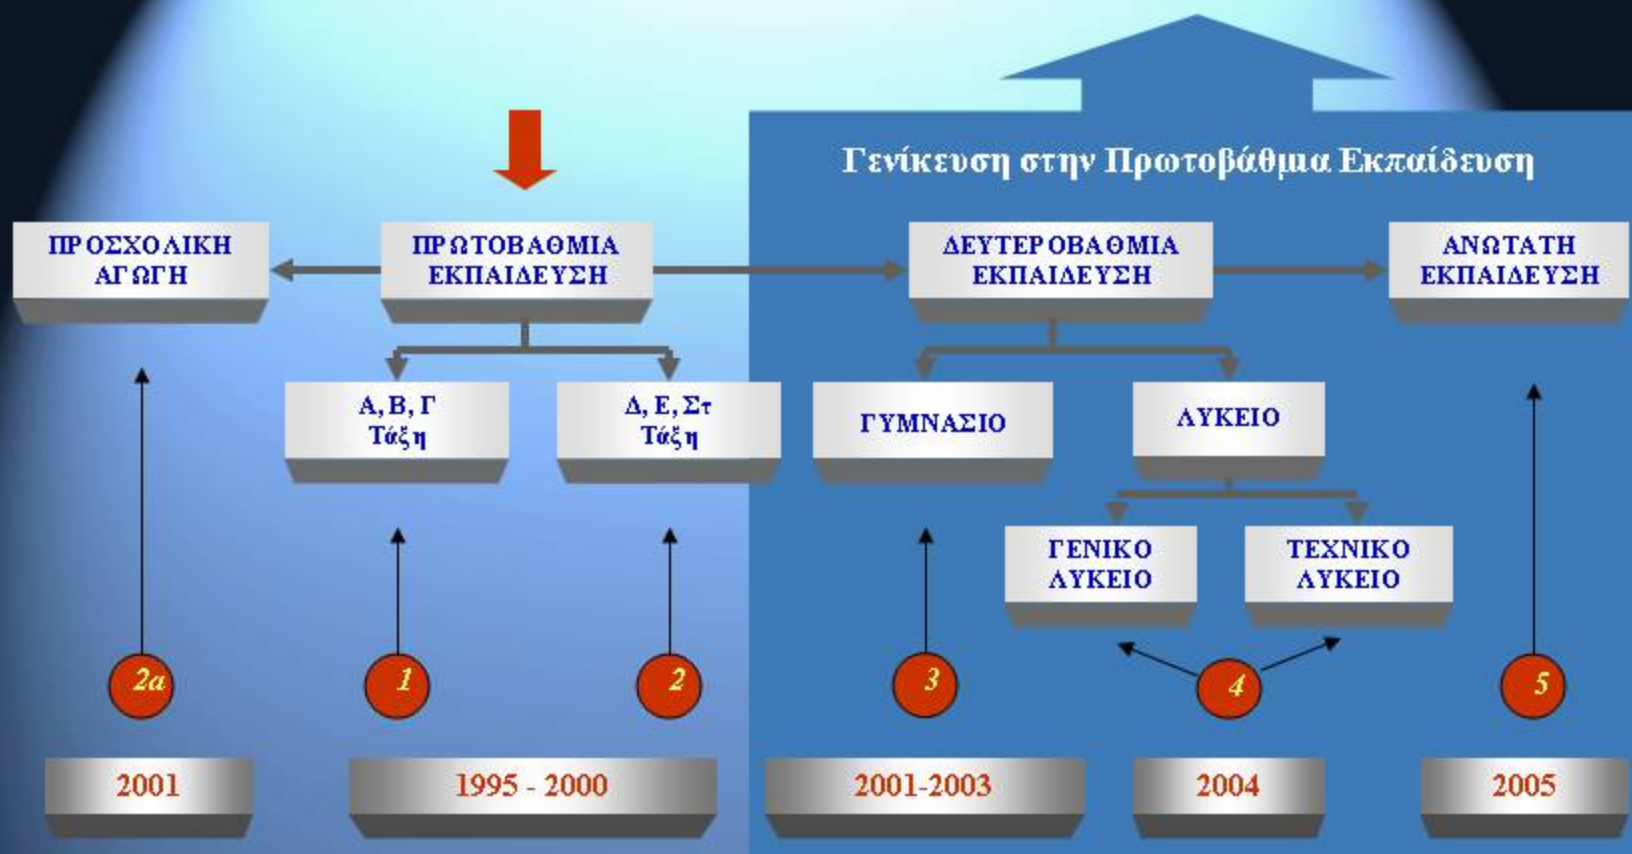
Γενίκευση στην Πρωτοβάθμια Εκπαίδευση

ΠΡΟΣΧΟΛΙΚΗ ΑΓΩΓΗ

ΠΡΩΤΟΒΑΘΜΙΑ ΕΚΠΑΙΔΕΥΣΗ

ΔΕΥΤΕΡΟΒΑΘΜΙΑ ΕΚΠΑΙΔΕΥΣΗ

ΑΝΩΤΑΤΗ ΕΚΠΑΙΔΕΥΣΗ

Α, Β, Γ Τάξη

Δ, Ε, Στ Τάξη

ΓΥΜΝΑΣΙΟ

ΛΥΚΕΙΟ

ΓΕΝΙΚΟ ΛΥΚΕΙΟ

ΤΕΧΝΙΚΟ ΛΥΚΕΙΟ

2a

1

2

3

4

5

2001

1995 - 2000

2001-2003

2004

2005